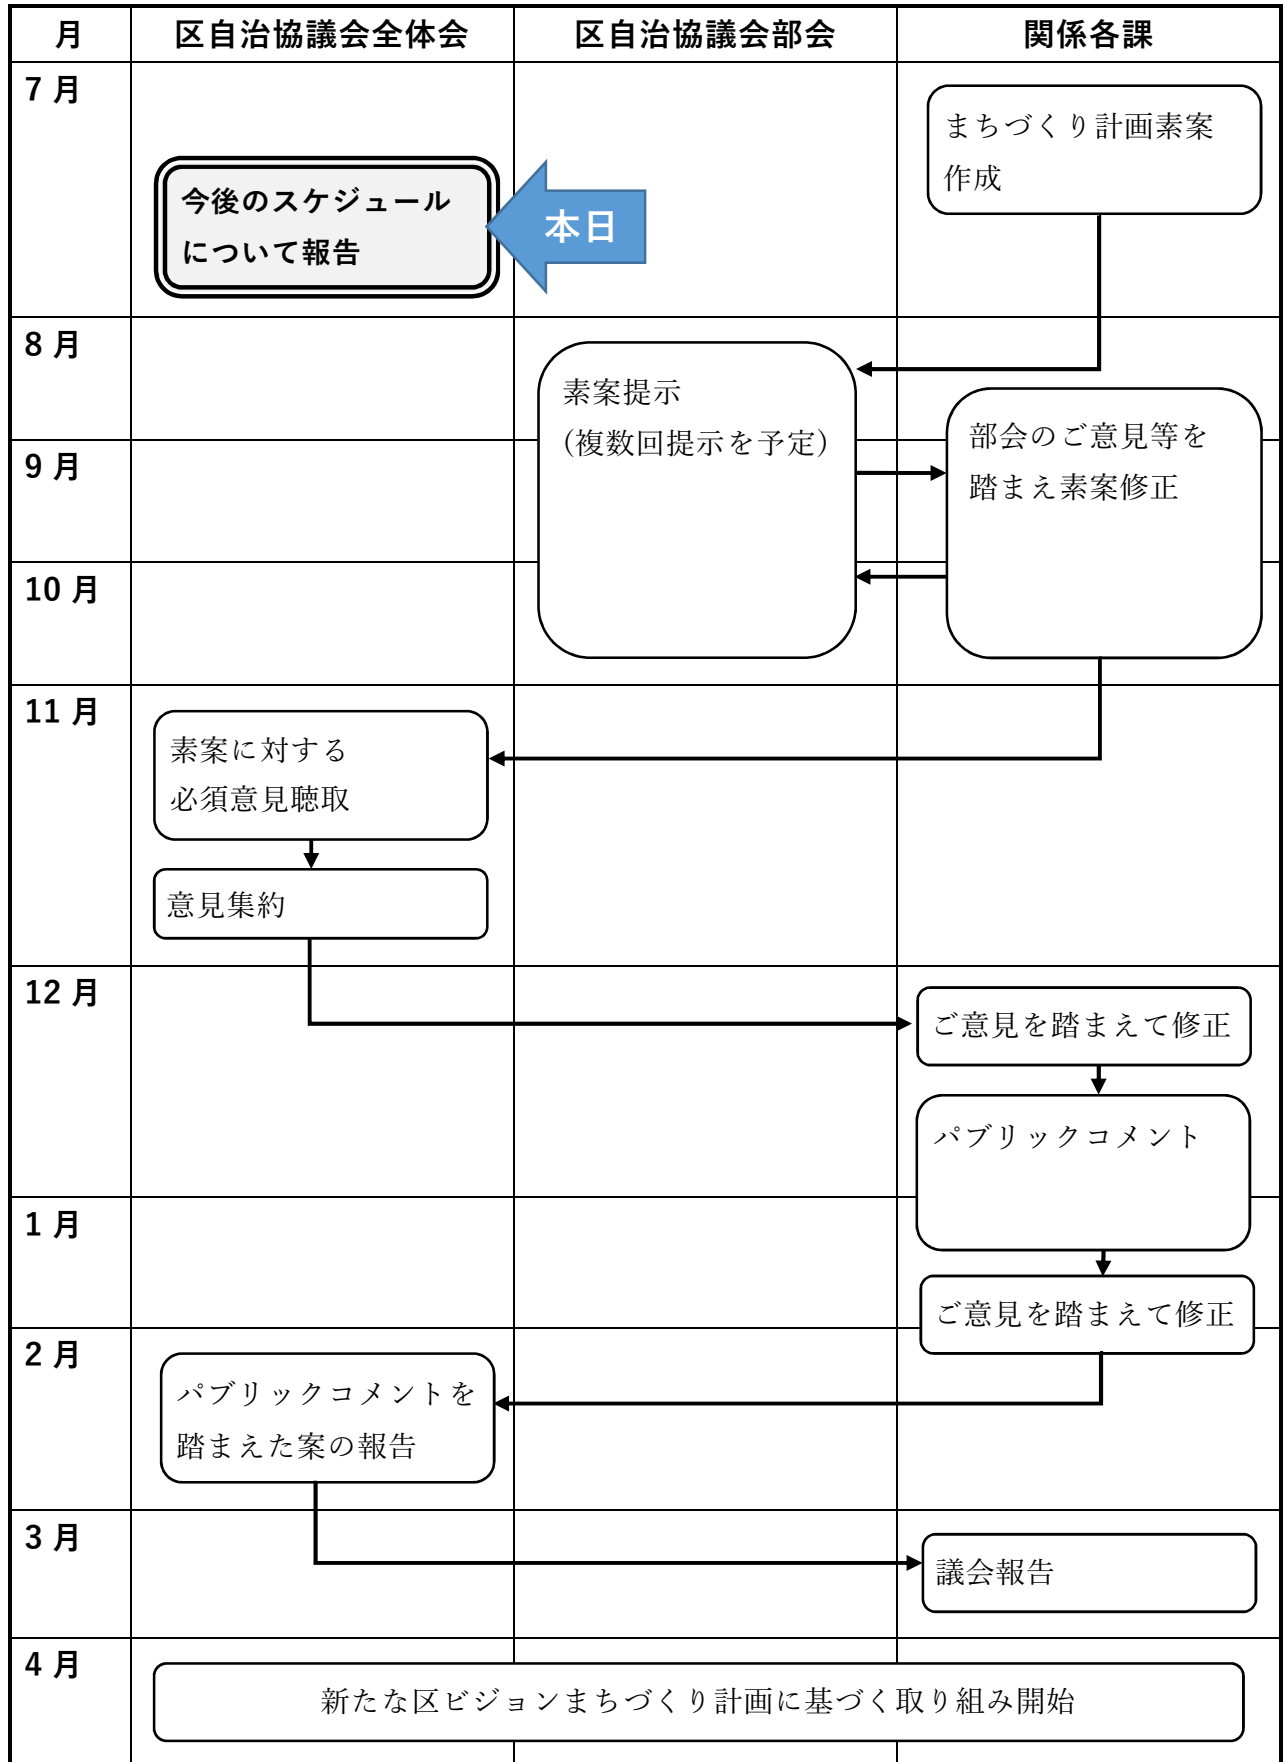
| 月 | 区自治協議会全体会 | 区自治協議会部会 | 関係各課 |
|---|---|---|---|
| 7月 | 今後のスケジュールについて報告 本日 | | まちづくり計画素案作成 |
| 8月 | | 素案提示 (複数回提示を予定) | |
| 9月 | | | 部会のご意見等を踏まえ素案修正 |
| 10月 | | | |
| 11月 | 素案に対する必須意見聴取 意見集約 | | |
| 12月 | | | ご意見を踏まえて修正 パブリックコメント |
| 1月 | | | ご意見を踏まえて修正 |
| 2月 | パブリックコメントを踏まえた案の報告 | | |
| 3月 | | | 議会報告 |
| 4月 | 新たな区ビジョンまちづくり計画に基づく取り組み開始 | | |